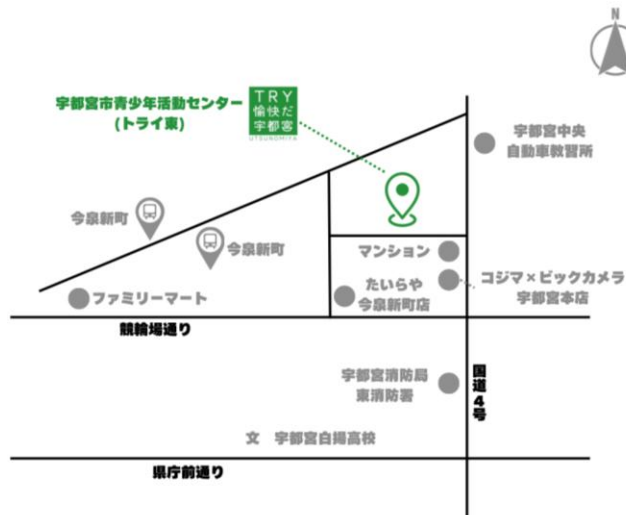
N

宇都宮市青少年活動センター
(トライ東)

TRY
愉快だ
宇都宮
UTSUNOMIYA

宇都宮中央
自動車教習所

今泉新町

今泉新町

マンション

たいらや
今泉新町店

コジマ×ビックカメラ
宇都宮本店

ファミリーマート

競輪場通り

国道4号

宇都宮消防局
東消防署

文 宇都宮白楊高校

県庁前通り